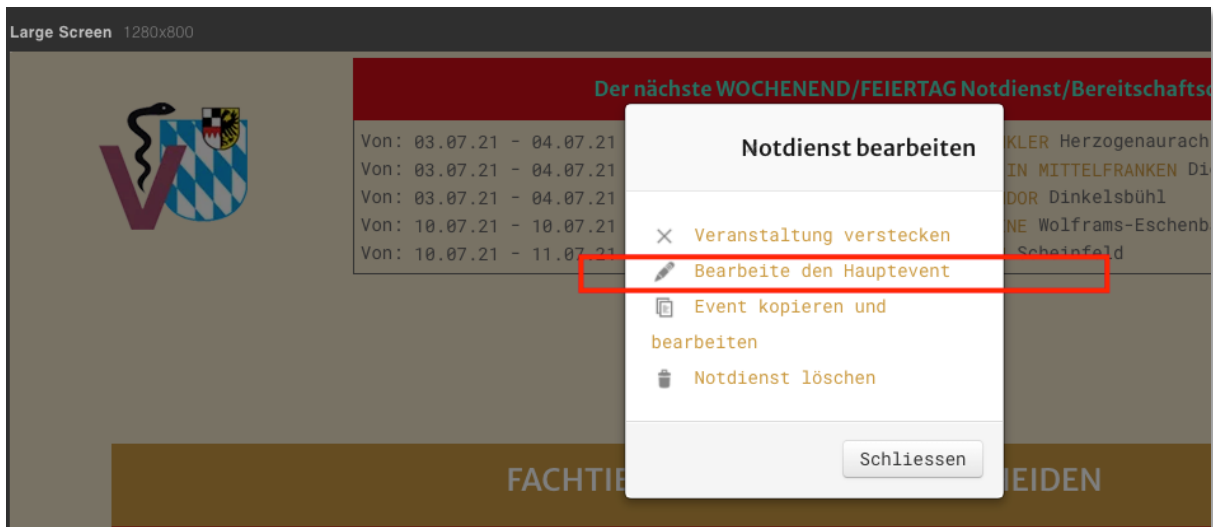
Large Screen 1280x800

Der nächste WOCHENEND/FEIERTAG Notdienst/Bereitschafts

Von: 03.07.21 - 04.07.21 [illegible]KLER Herzogenaurach
Von: 03.07.21 - 04.07.21 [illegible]IN MITTELFRANKEN Di
Von: 03.07.21 - 04.07.21 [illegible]DOR Dinkelsbühl
Von: 10.07.21 - 10.07.21 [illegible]NE Wolframs-Eschenb
Von: 10.07.21 - 11.07.21 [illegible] Scheinfeld

Notdienst bearbeiten

Veranstaltung verstecken
Bearbeite den Hauptevent
Event kopieren und bearbeiten
Notdienst löschen

Schliessen

FACHTIE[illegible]EIDEN